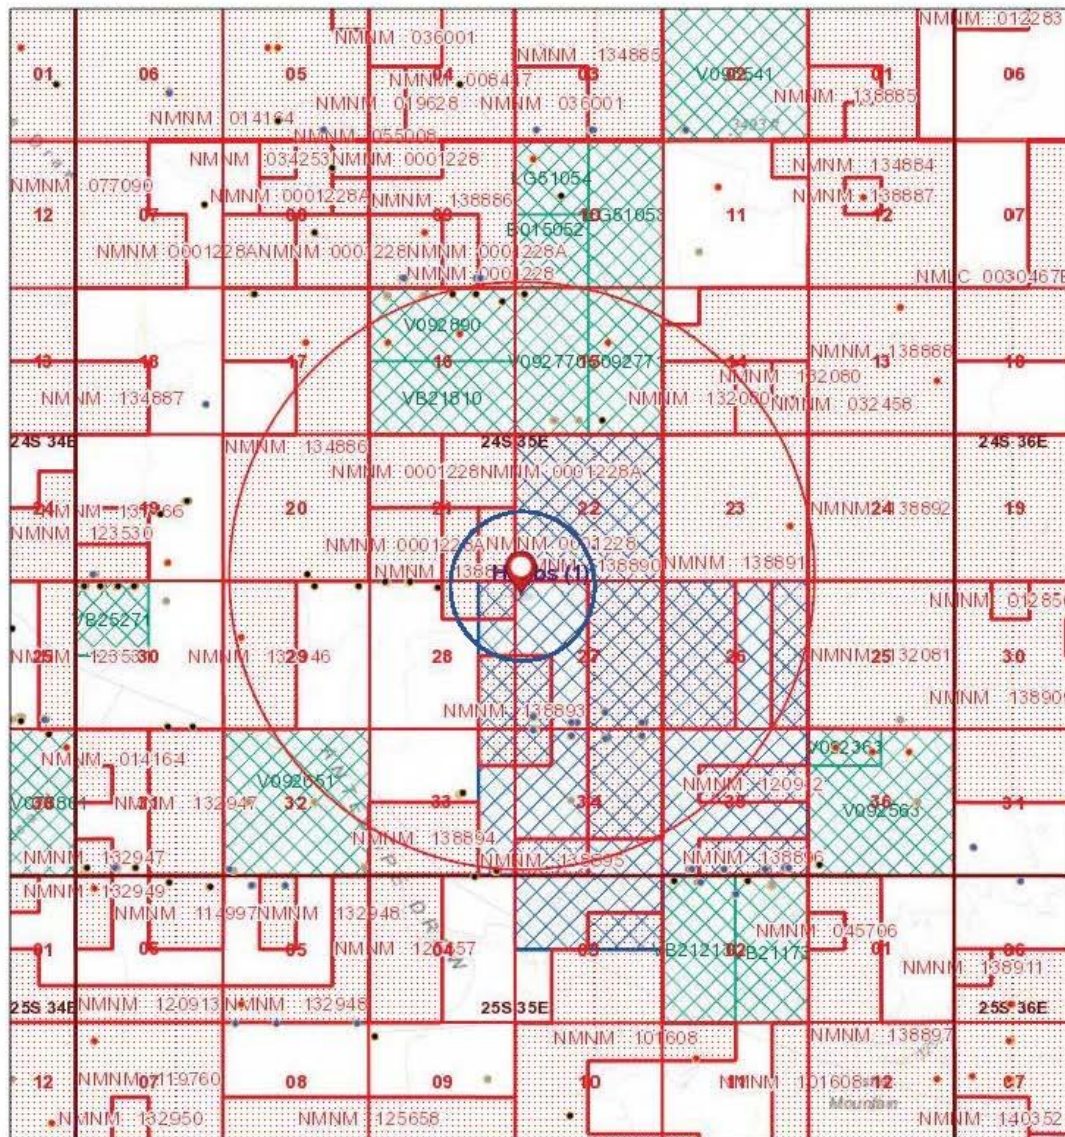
NMNM 036001
NMNM 134885
NMNM 012283
01
06
05
NMNM 008417
03
V092541
01
06
NMNM 019628
NMNM 036001
NMNM 138885
NMNM 014164
NMNM 055006
NMNM 034253
NMNM 0001228
LG51054
NMNM 134884
NMNM 077090
NMNM 0001228A
NMNM 138886
LG51053
NMNM 138887
12
07
B015052
11
12
07
NMNM 0001228A
NMNM 0001228
NMNM 0001228A
NMNM 0001228
NMLC 0030467B
V092890
NMNM 138888
13
18
17
16
V092770
15
V09277
14
13
18
NMNM 134687
VB21810
NMNM 132060
NMNM 132060
NMNM 032456
24S 34E
NMNM 134886
24S 35E
24S 36E
NMNM 0001228
NMNM 0001228A
24
NMNM 134866
19
20
21
22
23
NMNM 24 138892
19
NMNM 123530
NMNM 0001228A
NMNM 0001228
NMNM 138890
NMNM 138891
NMNM
Hobos (1)
NMNM 012856
VB25271
NMNM 123530
25
NMNM 132946
29
28
27
26
NMNM 132081
25
30
NMNM 138909
NMNM 138893
NMNM 014164
V092361
V092651
V086864
36
NMNM 132947
31
32
33
34
NMNM 120912
35
V092563
36
31
NMNM 138894
NMNM 132947
NMNM 138895
NMNM 138896
NMNM 132949
NMNM 114997
NMNM 132948
NMNM 045706
01
06
05
NMNM 120457
04
03
VB2121
02
VB2117
01
06
NMNM 138911
25S 34E
NMNM 120913
NMNM 132948
25S 35E
25S 36E
NMNM 101608
NMNM 138897
12
NMNM 119760
07
08
09
10
11
NMNM 101608
12
07
NMNM 132950
NMNM 125658
NMNM 140352
Mountain